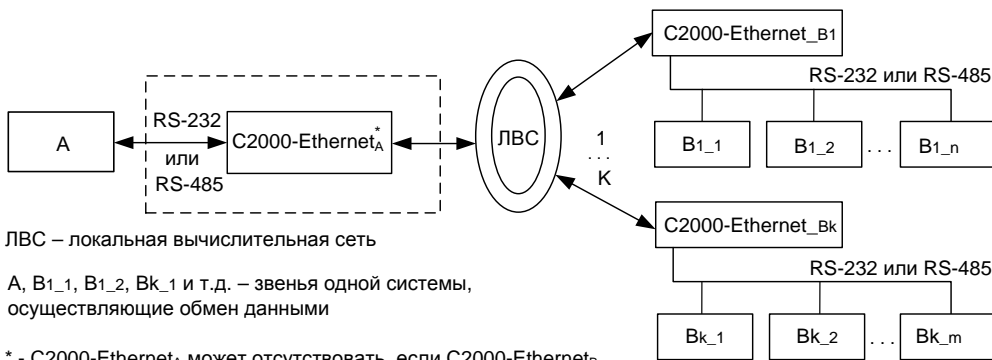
A

RS-232
или
RS-485

C2000-Ethernet$^*_A$

ЛВС

1
. . .
K

C2000-Ethernet_B1

RS-232 или RS-485

B1_1 B1_2 . . . B1_n

C2000-Ethernet_Bk

RS-232 или RS-485

Bk_1 Bk_2 . . . Bk_m

ЛВС – локальная вычислительная сеть

A, B1_1, B1_2, Bk_1 и т.д. – звенья одной системы, осуществляющие обмен данными

* - C2000-Ethernet$_A$ может отсутствовать, если C2000-Ethernet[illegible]